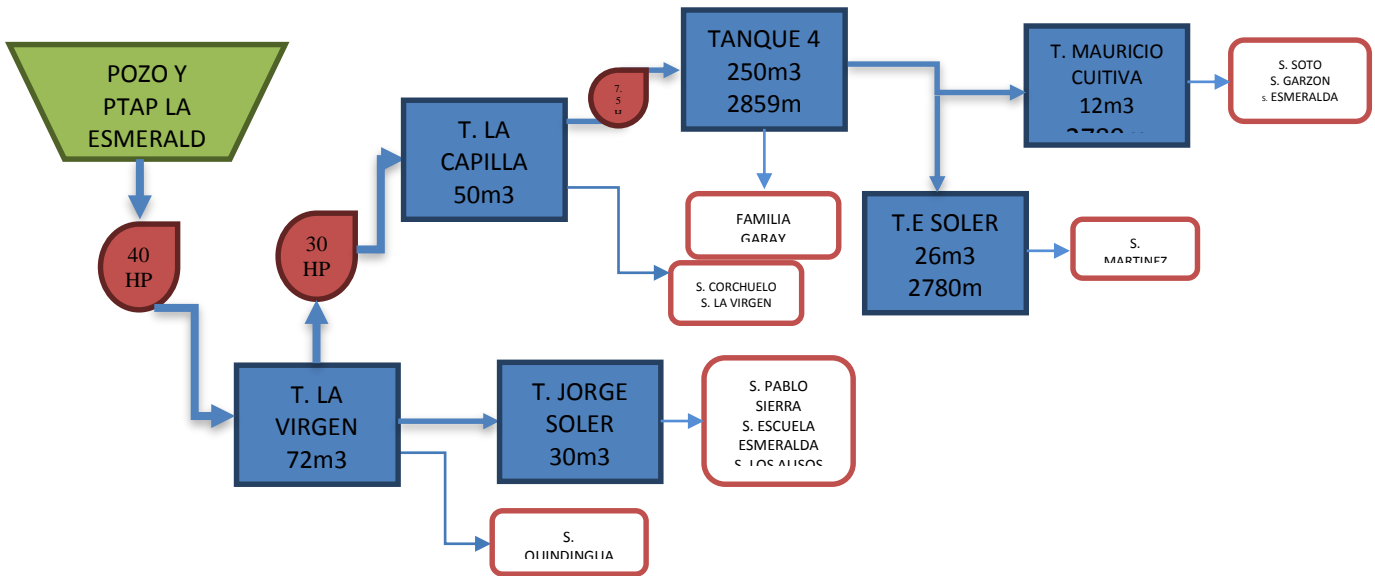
POZO Y PTAP LA ESMERALD

40 HP

T. LA VIRGEN 72m3

30 HP

T. LA CAPILLA 50m3

7. 5 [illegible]

TANQUE 4 250m3 2859m

T. MAURICIO CUITIVA 12m3 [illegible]

S. SOTO S. GARZON S. ESMERALDA

FAMILIA GARAY

S. CORCHUELO S. LA VIRGEN

T.E SOLER 26m3 2780m

S. MARTINEZ

T. JORGE SOLER 30m3

S. PABLO SIERRA S. ESCUELA ESMERALDA S. LOS ALISOS

S. QUINDINGUA